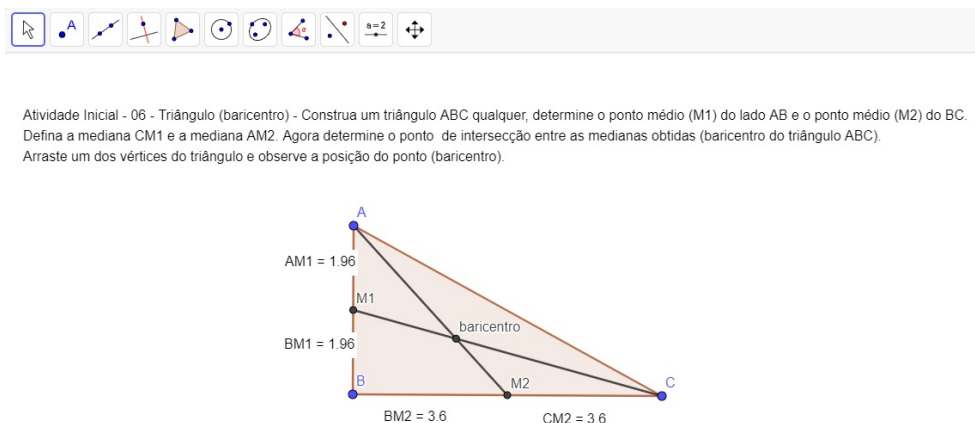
A
a = 2

Atividade Inicial - 06 - Triângulo (baricentro) - Construa um triângulo ABC qualquer, determine o ponto médio (M1) do lado AB e o ponto médio (M2) do BC. Defina a mediana CM1 e a mediana AM2. Agora determine o ponto de intersecção entre as medianas obtidas (baricentro do triângulo ABC).
Arraste um dos vértices do triângulo e observe a posição do ponto (baricentro).

A
AM1 = 1.96
M1
baricentro
BM1 = 1.96
B
M2
C
BM2 = 3.6
CM2 = 3.6